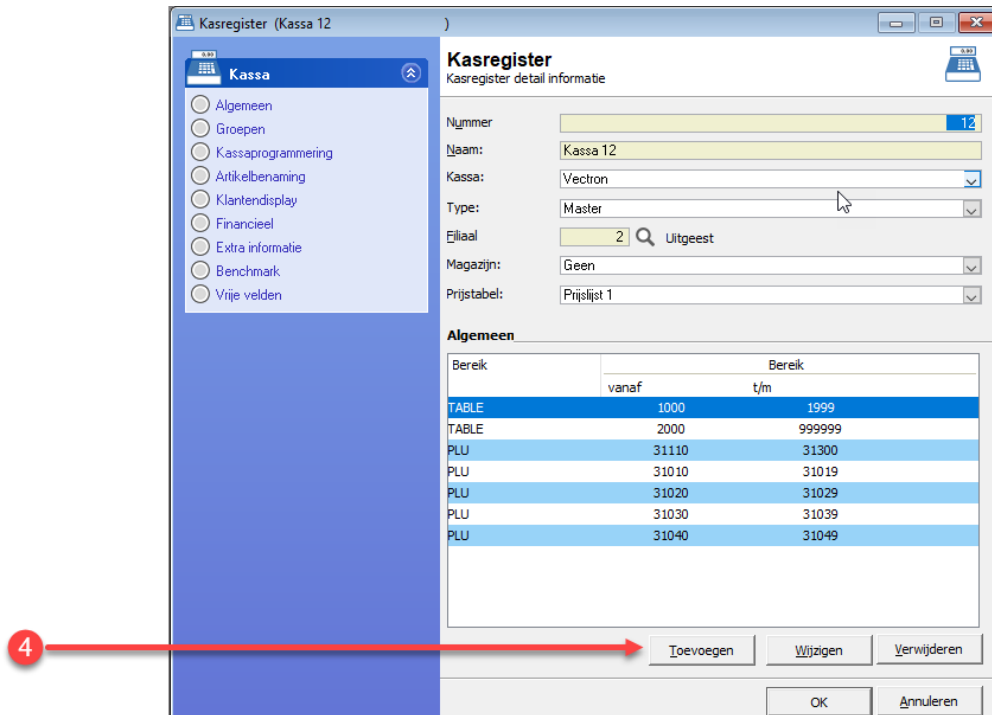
Kasregister (Kassa 12 )

Kassa

Algemeen
Groepen
Kassaprogrammering
Artikelbenaming
Klantendisplay
Financieel
Extra informatie
Benchmark
Vrije velden

Kasregister
Kasregister detail informatie

Nummer 12
Naam: Kassa 12
Kassa: Vectron
Type: Master
Filiaal 2 Uitgeest
Magazijn: Geen
Prijstabel: Prijslijst 1

Algemeen

| Bereik | Bereik vanaf | Bereik t/m |
|---|---|---|
| TABLE | 1000 | 1999 |
| TABLE | 2000 | 999999 |
| PLU | 31110 | 31300 |
| PLU | 31010 | 31019 |
| PLU | 31020 | 31029 |
| PLU | 31030 | 31039 |
| PLU | 31040 | 31049 |

4

Toevoegen Wijzigen Verwijderen

OK Annuleren